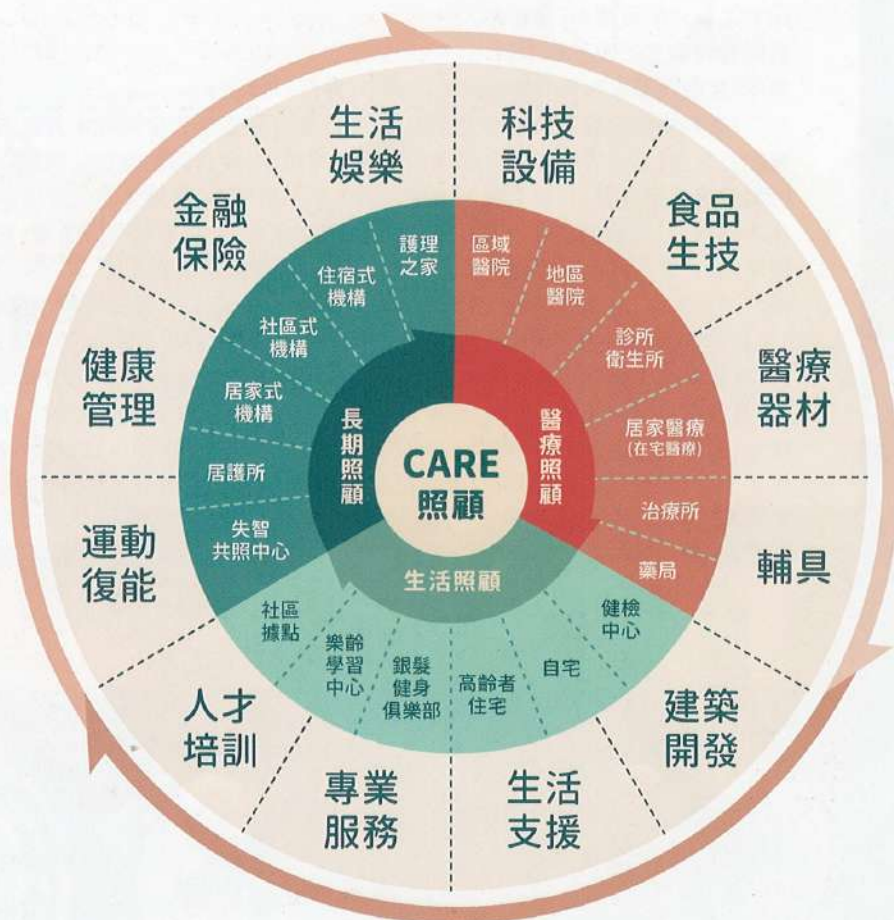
生活娛樂

科技設備

食品生技

醫療器材

輔具

建築開發

生活支援

專業服務

人才培訓

運動復能

健康管理

金融保險

護理之家

住宿式機構

社區式機構

居家式機構

居護所

失智共照中心

區域醫院

地區醫院

診所衛生所

居家醫療(在宅醫療)

治療所

藥局

健檢中心

自宅

高齡者住宅

銀髮健身俱樂部

樂齡學習中心

社區據點

長期照顧

醫療照顧

生活照顧

CARE照顧